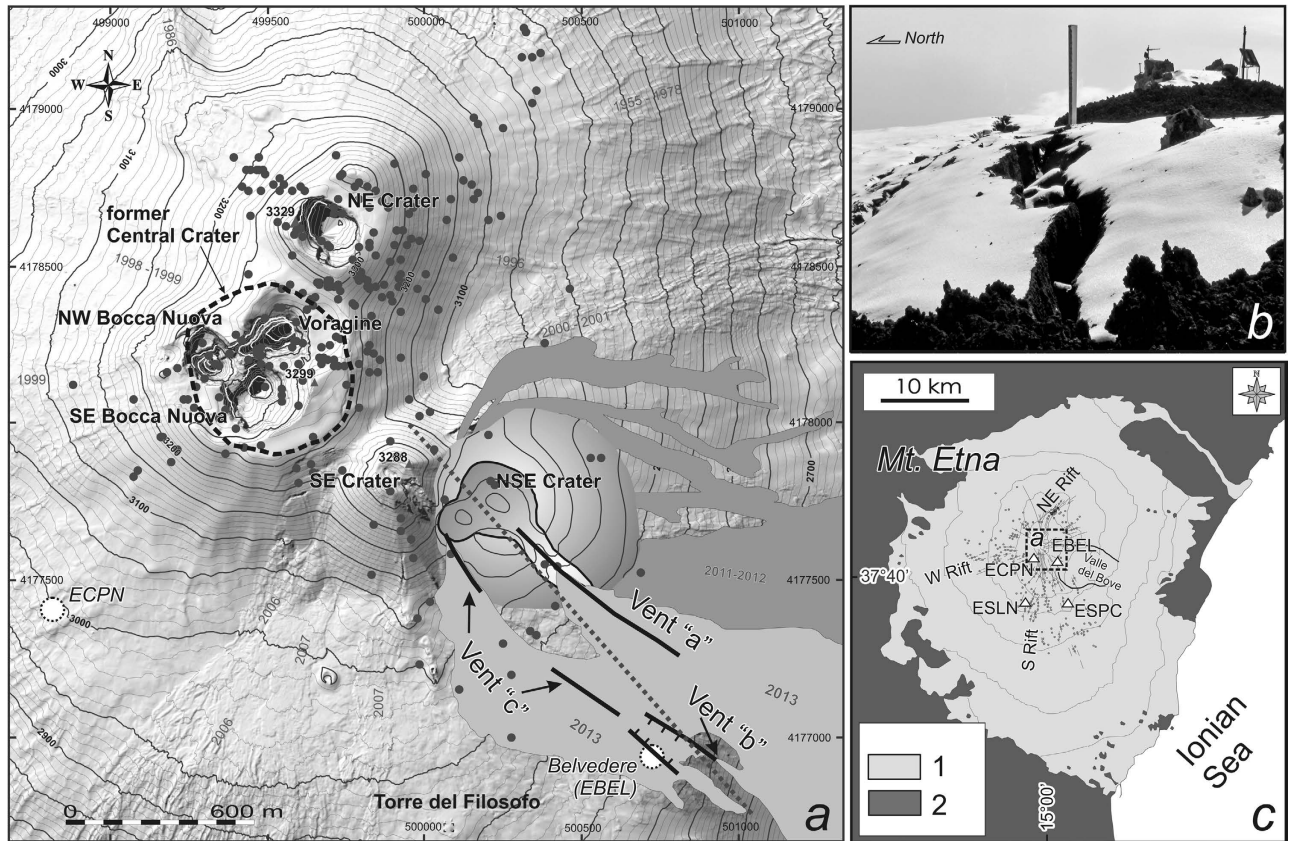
499000
499500
500000
500500
501000
N
W
E
S
1986
3000
4179000
3100
1955 - 1978
4179000
3200
3329
NE Crater
former Central Crater
4178500
1998 - 1999
3300
1996
4178500
3200
3100
NW Bocca Nuova
Voragine
2000 - 2001
1999
3299
SE Bocca Nuova
4178000
3250
3288
SE Crater
NSE Crater
2700
3100
2011-2012
4177500
ECPN
3000
2006
2007
Vent "a"
Vent "c"
2013
2007
2013
Vent "b"
2006
2900
4177000
Belvedere (EBEL)
Torre del Filosofo
0
600 m
500000
500500
501000
a

North
b

10 km
Mt. Etna
NE Rift
a
EBEL
Valle del Bove
37°40'
W Rift
ECPN
ESLN
ESPC
S Rift
Ionian Sea
1
2
15°00'
c